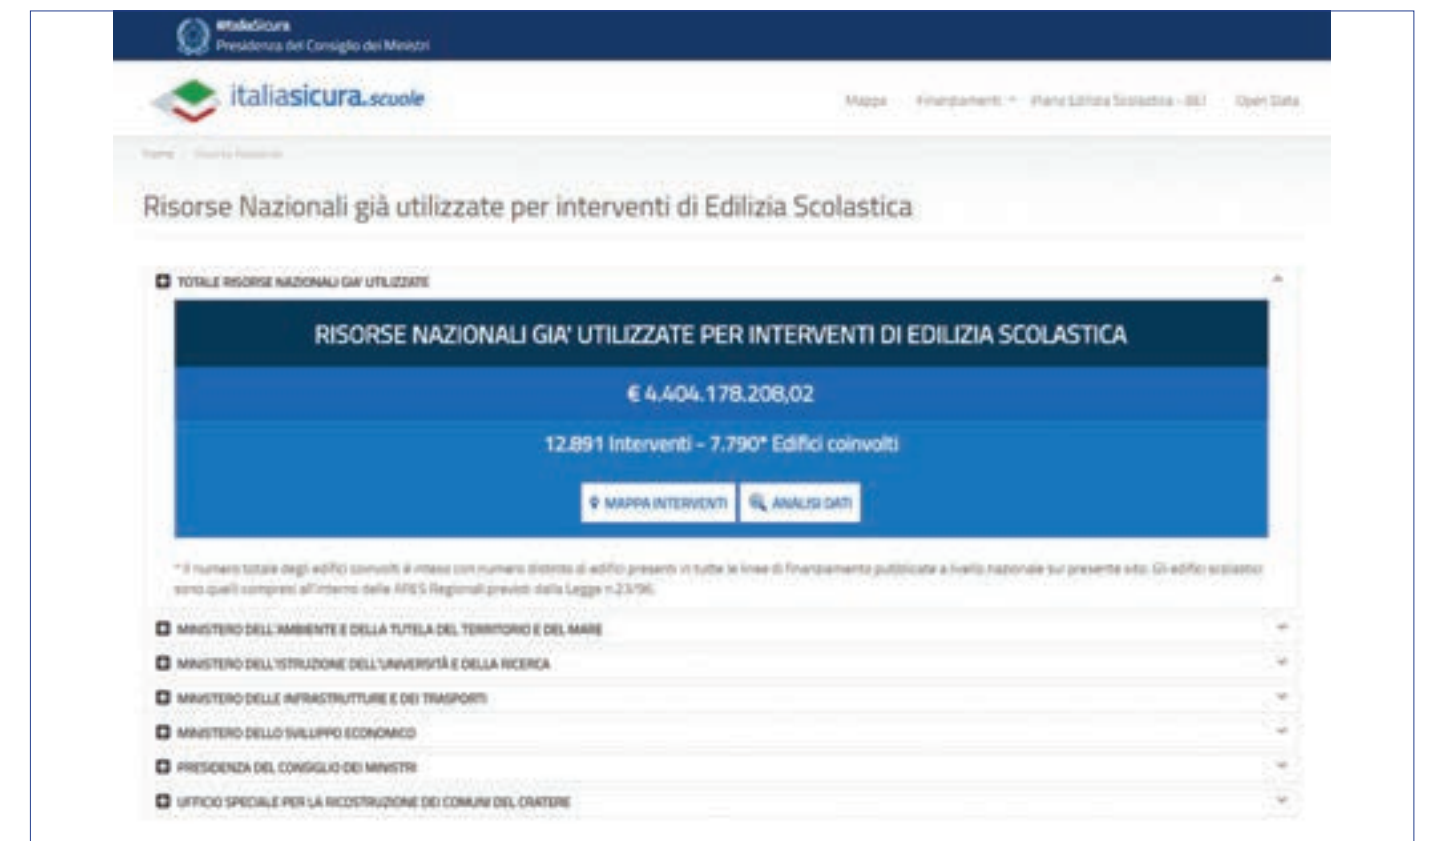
#italiaSicura
Presidenza del Consiglio dei Ministri

italiasicura.scuole

Mappa   Finanziamenti   Piano Edilizia Scolastica - BEI   Open Data

Home / Risorse Nazionali

Risorse Nazionali già utilizzate per interventi di Edilizia Scolastica

TOTALE RISORSE NAZIONALI GIA' UTILIZZATE

RISORSE NAZIONALI GIA' UTILIZZATE PER INTERVENTI DI EDILIZIA SCOLASTICA

€ 4.404.178.208,02

12.891 Interventi - 7.790* Edifici coinvolti

MAPPA INTERVENTI   ANALISI DATI

* Il numero totale degli edifici coinvolti è inteso con numero distinto di edifici presenti in tutte le linee di finanziamento pubblicate a livello nazionale sul presente sito. Gli edifici scolastici sono quelli compresi all'interno delle ARES Regionali previsti dalla Legge n.23/96.

MINISTERO DELL'AMBIENTE E DELLA TUTELA DEL TERRITORIO E DEL MARE

MINISTERO DELL'ISTRUZIONE DELL'UNIVERSITÀ E DELLA RICERCA

MINISTERO DELLE INFRASTRUTTURE E DEI TRASPORTI

MINISTERO DELLO SVILUPPO ECONOMICO

PRESIDENZA DEL CONSIGLIO DEI MINISTRI

UFFICIO SPECIALE PER LA RICOSTRUZIONE DEI COMUNI DEL CRATERE